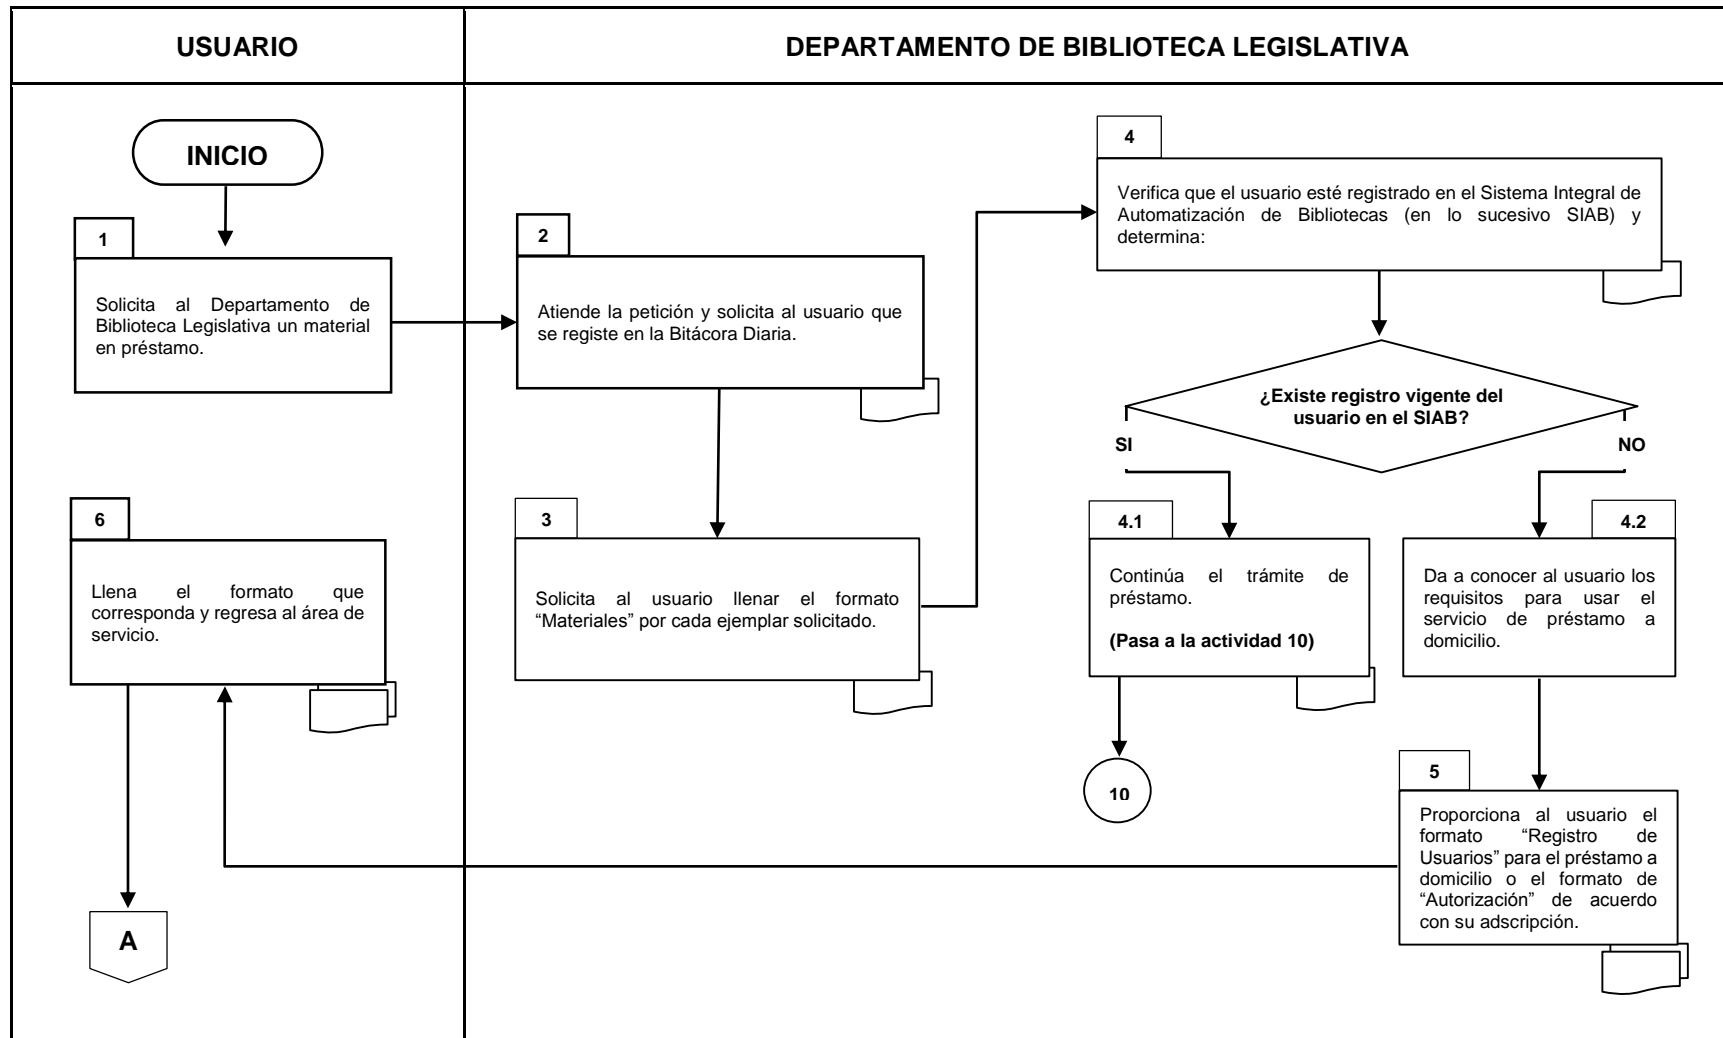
USUARIO

DEPARTAMENTO DE BIBLIOTECA LEGISLATIVA

INICIO

1

Solicita al Departamento de Biblioteca Legislativa un material en préstamo.

2

Atiende la petición y solicita al usuario que se registe en la Bitácora Diaria.

3

Solicita al usuario llenar el formato "Materiales" por cada ejemplar solicitado.

4

Verifica que el usuario esté registrado en el Sistema Integral de Automatización de Bibliotecas (en lo sucesivo SIAB) y determina:

¿Existe registro vigente del usuario en el SIAB?

SI

NO

4.1

Continúa el trámite de préstamo.

(Pasa a la actividad 10)

10

4.2

Da a conocer al usuario los requisitos para usar el servicio de préstamo a domicilio.

5

Proporciona al usuario el formato "Registro de Usuarios" para el préstamo a domicilio o el formato de "Autorización" de acuerdo con su adscripción.

6

Llena el formato que corresponda y regresa al área de servicio.

A